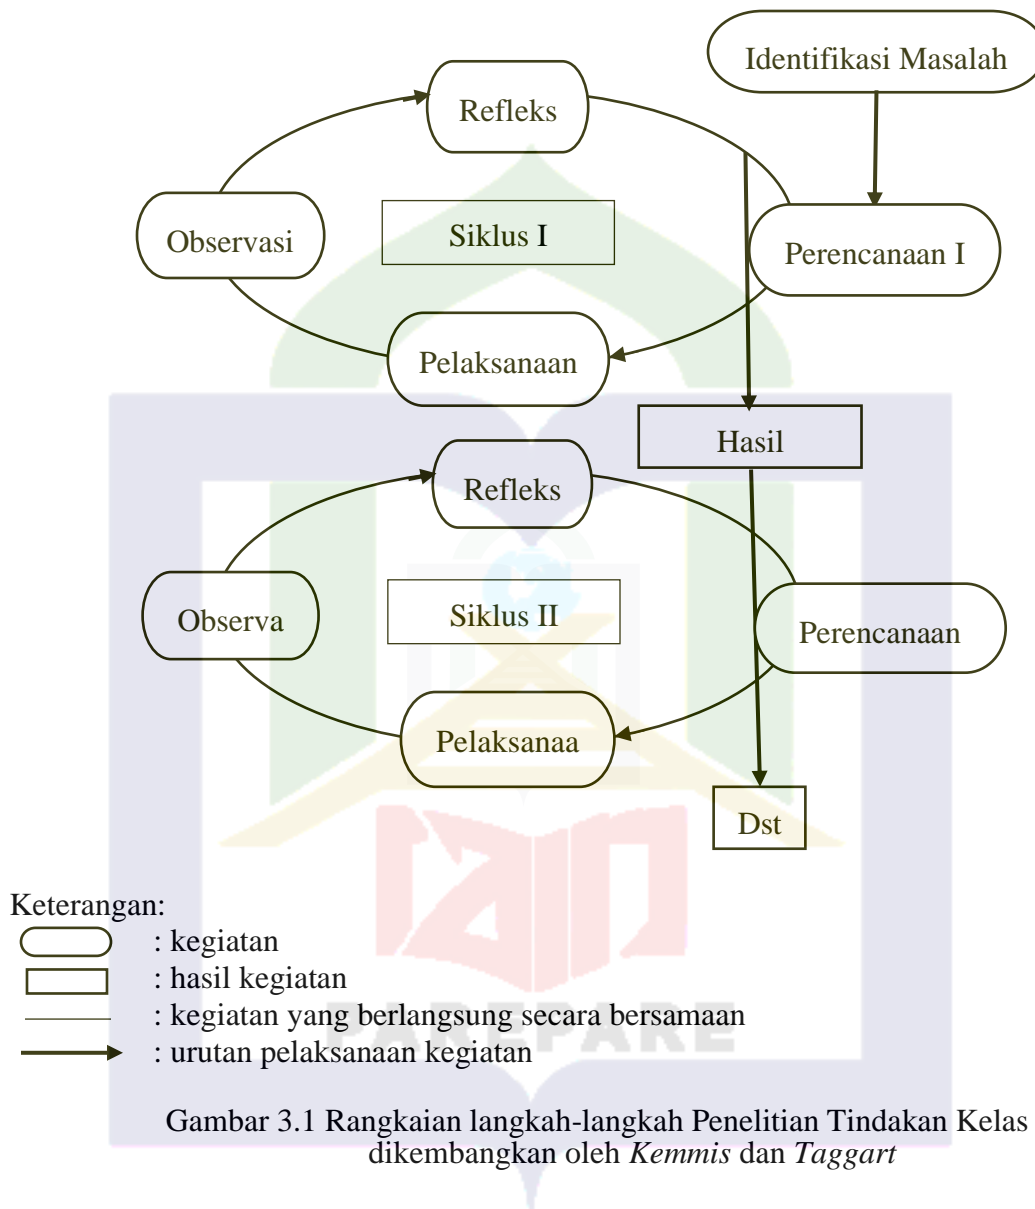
Identifikasi Masalah

Refleks

Observasi

Siklus I

Perencanaan I

Pelaksanaan

Hasil

Refleks

Observa

Siklus II

Perencanaan

Pelaksanaa

Dst

Keterangan:
: kegiatan
: hasil kegiatan
: kegiatan yang berlangsung secara bersamaan
: urutan pelaksanaan kegiatan

PAREPARE

Gambar 3.1 Rangkaian langkah-langkah Penelitian Tindakan Kelas dikembangkan oleh *Kemmis* dan *Taggart*